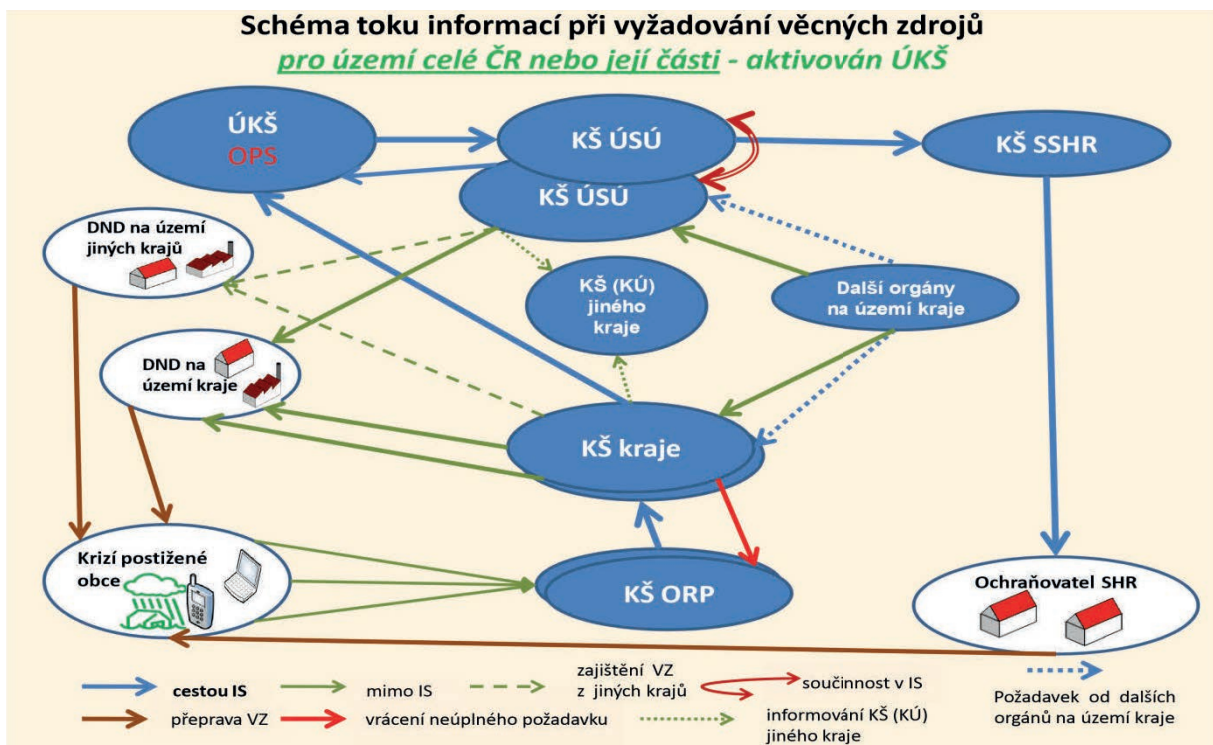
Schéma toku informací při vyžadování věcných zdrojů

pro území celé ČR nebo její části - aktivován ÚKŠ

ÚKŠ
OPS

KŠ ÚSÚ

KŠ ÚSÚ

KŠ SSHR

DND na území jiných krajů

KŠ (KÚ) jiného kraje

Další orgány na území kraje

DND na území kraje

KŠ kraje

Krizí postižené obce

KŠ ORP

Ochraňovatel SHR

cestou IS

mimo IS

zajištění VZ z jiných krajů

součinnost v IS

Požadavek od dalších orgánů na území kraje

přeprava VZ

vrácení neúplného požadavku

informování KŠ (KÚ) jiného kraje